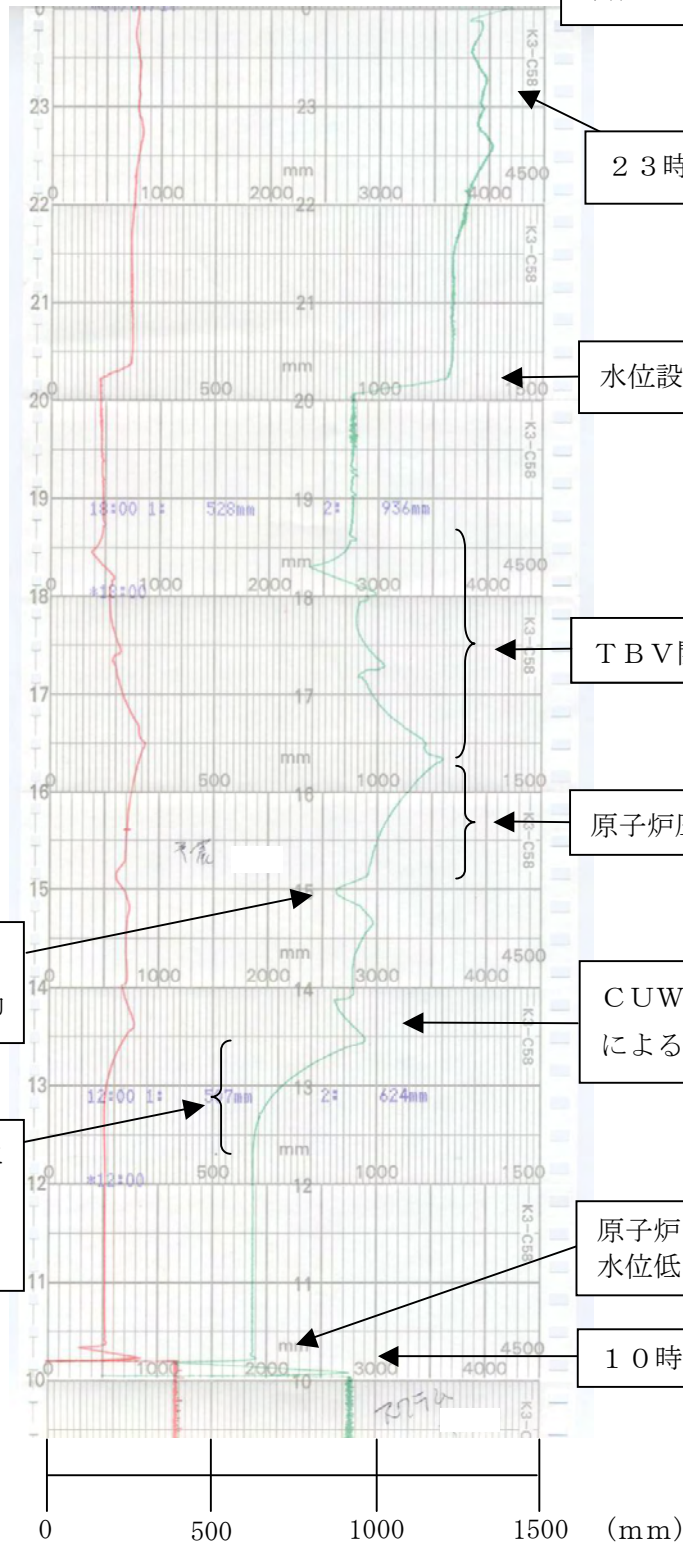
23

23

K3-C58

２３時

mm

4500

0

1000

2000

22

3000

4000

22

K3-C58

21

21

mm

0

500

20

1000

1500

水位設

20

20

K3-C58

19

18:00 1: 528mm

19

2: 936mm

mm

4500

0

*18:00

1000

2000

18

3000

4000

18

K3-C58

ＴＢＶ

17

17

mm

0

500

1000

1500

16

16

原子炉

K3-C58

15

15

mm

4500

0

1000

2000

14

3000

4000

14

ＣＵＷ

による

K3-C58

13

12:00 1: 5?7mm

13

2: 624mm

mm

0

*12:00

500

1000

1500

12

12

K3-C58

原子炉

水位低

11

11

mm

4500

0

1000

2000

3000

4000

１０時

10

10

K3-C58

0

500

1000

1500

(mm)